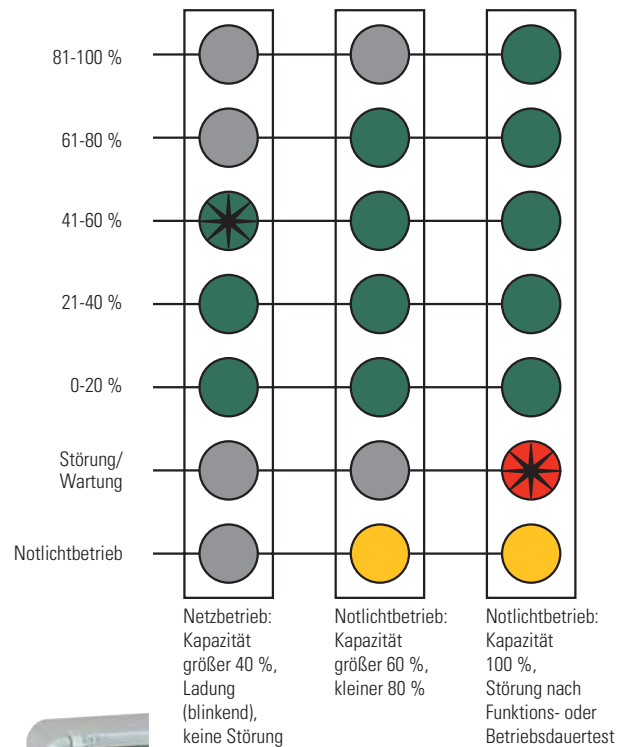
81-100 %

61-80 %

41-60 %

21-40 %

0-20 %

Störung/
Wartung

Notlichtbetrieb

Netzbetrieb: Kapazität größer 40 %, Ladung (blinkend), keine Störung

Notlichtbetrieb: Kapazität größer 60 %, kleiner 80 %

Notlichtbetrieb: Kapazität 100 %, Störung nach Funktions- oder Betriebsdauertest